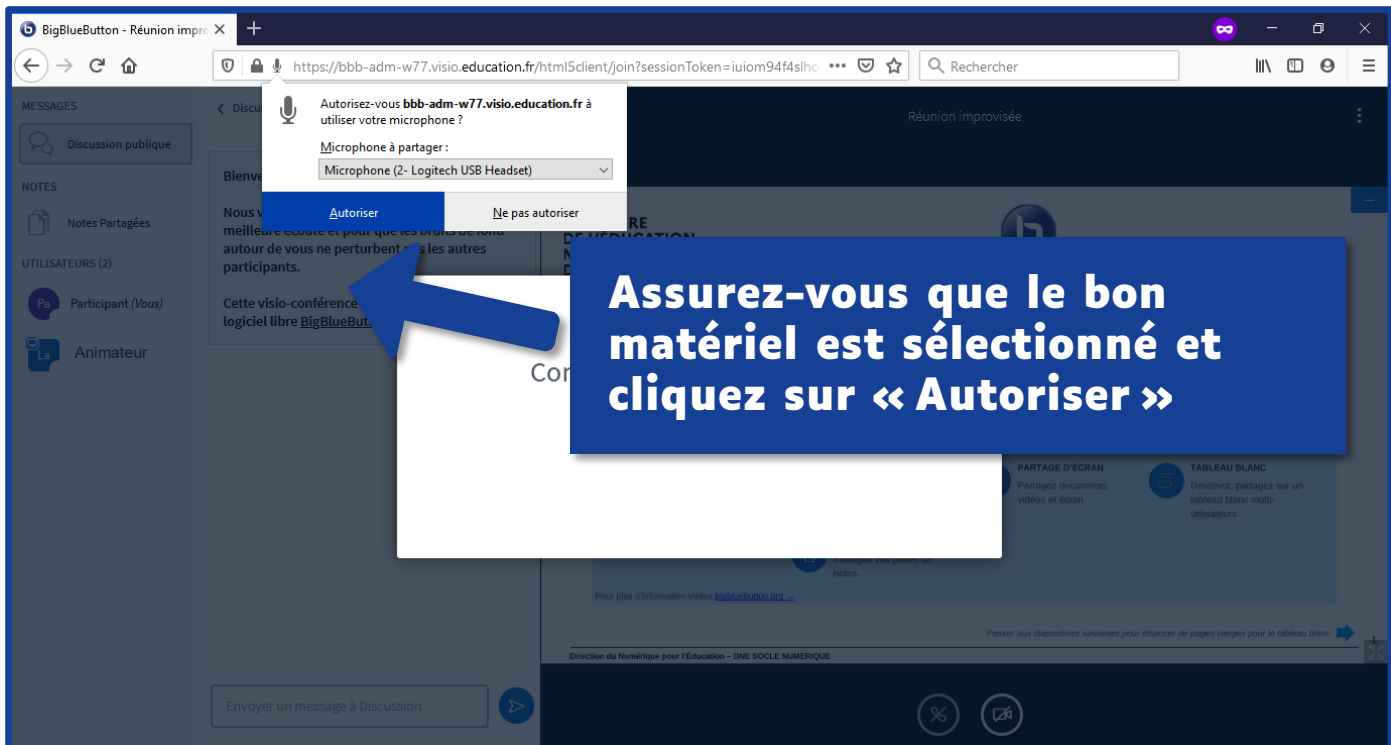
BigBlueButton - Réunion impro

https://bbb-adm-w77.visio.education.fr/html5client/join?sessionToken=iuiom94f4slho

Rechercher

MESSAGES

Discussion publique

NOTES

Notes Partagées

UTILISATEURS (2)

Pa Participant (Vous)

La Animateur

Discu

Bienve

Nous v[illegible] meilleure écoute et pour que les bruits de fond autour de vous ne perturbent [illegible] les autres participants.

Cette visio-conférence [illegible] logiciel libre BigBlueBut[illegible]

Autorisez-vous bbb-adm-w77.visio.education.fr à utiliser votre microphone ?

Microphone à partager :

Microphone (2- Logitech USB Headset)

Autoriser

Ne pas autoriser

Réunion improvisée

Assurez-vous que le bon matériel est sélectionné et cliquez sur « Autoriser »

Co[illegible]

PARTAGE D'ÉCRAN

Partagez documents, vidéos et écran.

TABLEAU BLANC

Dessinez, partagez sur un tableau blanc multi-utilisateurs.

Partagez vos prises de notes.

Pour plus d'information visitez bigbluebutton.org →

Passer aux diapositives suivantes pour disposer de pages vierges pour le tableau blanc

Direction du Numérique pour l'Éducation – DNE SOCLE NUMERIQUE

Envoyer un message à Discussion